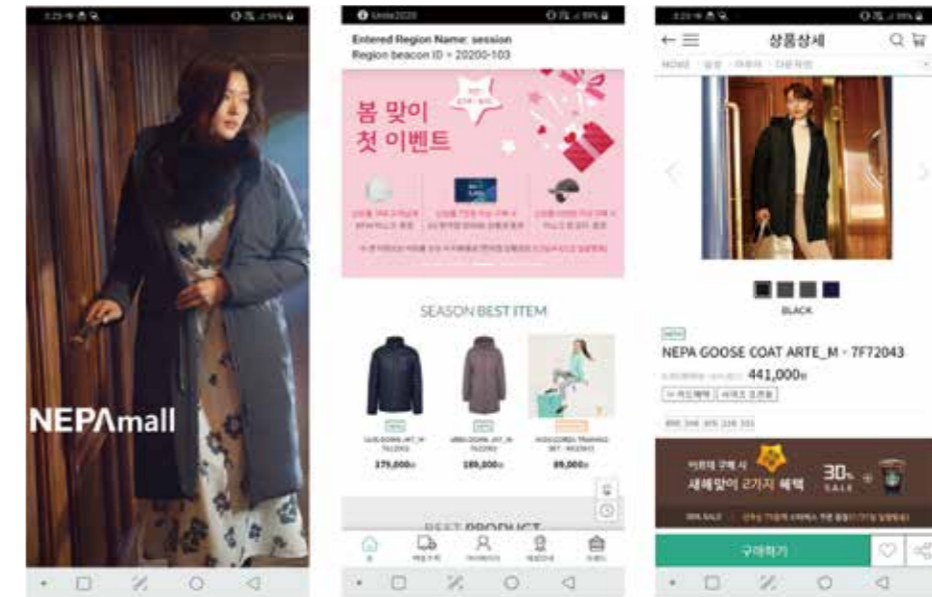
NEPAmall

Entered Region Name: session
Region beacon ID = 20200-103

봄 맞이 첫 이벤트

SEASON BEST ITEM

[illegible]
379,000

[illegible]
189,000

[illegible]
89,000

BEST PRODUCT

상품상세

HOME

BLACK

NEPA GOOSE COAT ARTE_M - 7F72043
441,000

새해맞이 2가지 혜택
30% SALE

구매하기